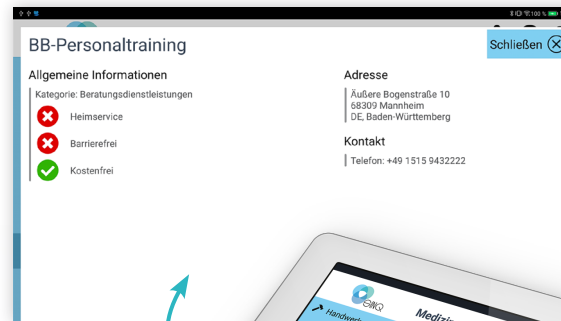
100 %

BB-Personaltraining

Schließen

Allgemeine Informationen

Kategorie: Beratungsdienstleistungen

Heimservice

Barrierefrei

Kostenfrei

Adresse

Äußere Bogenstraße 10
68309 Mannheim
DE, Baden-Württemberg

Kontakt

Telefon: +49 1515 9432222

elliQ

Handwer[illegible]

Medizi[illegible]